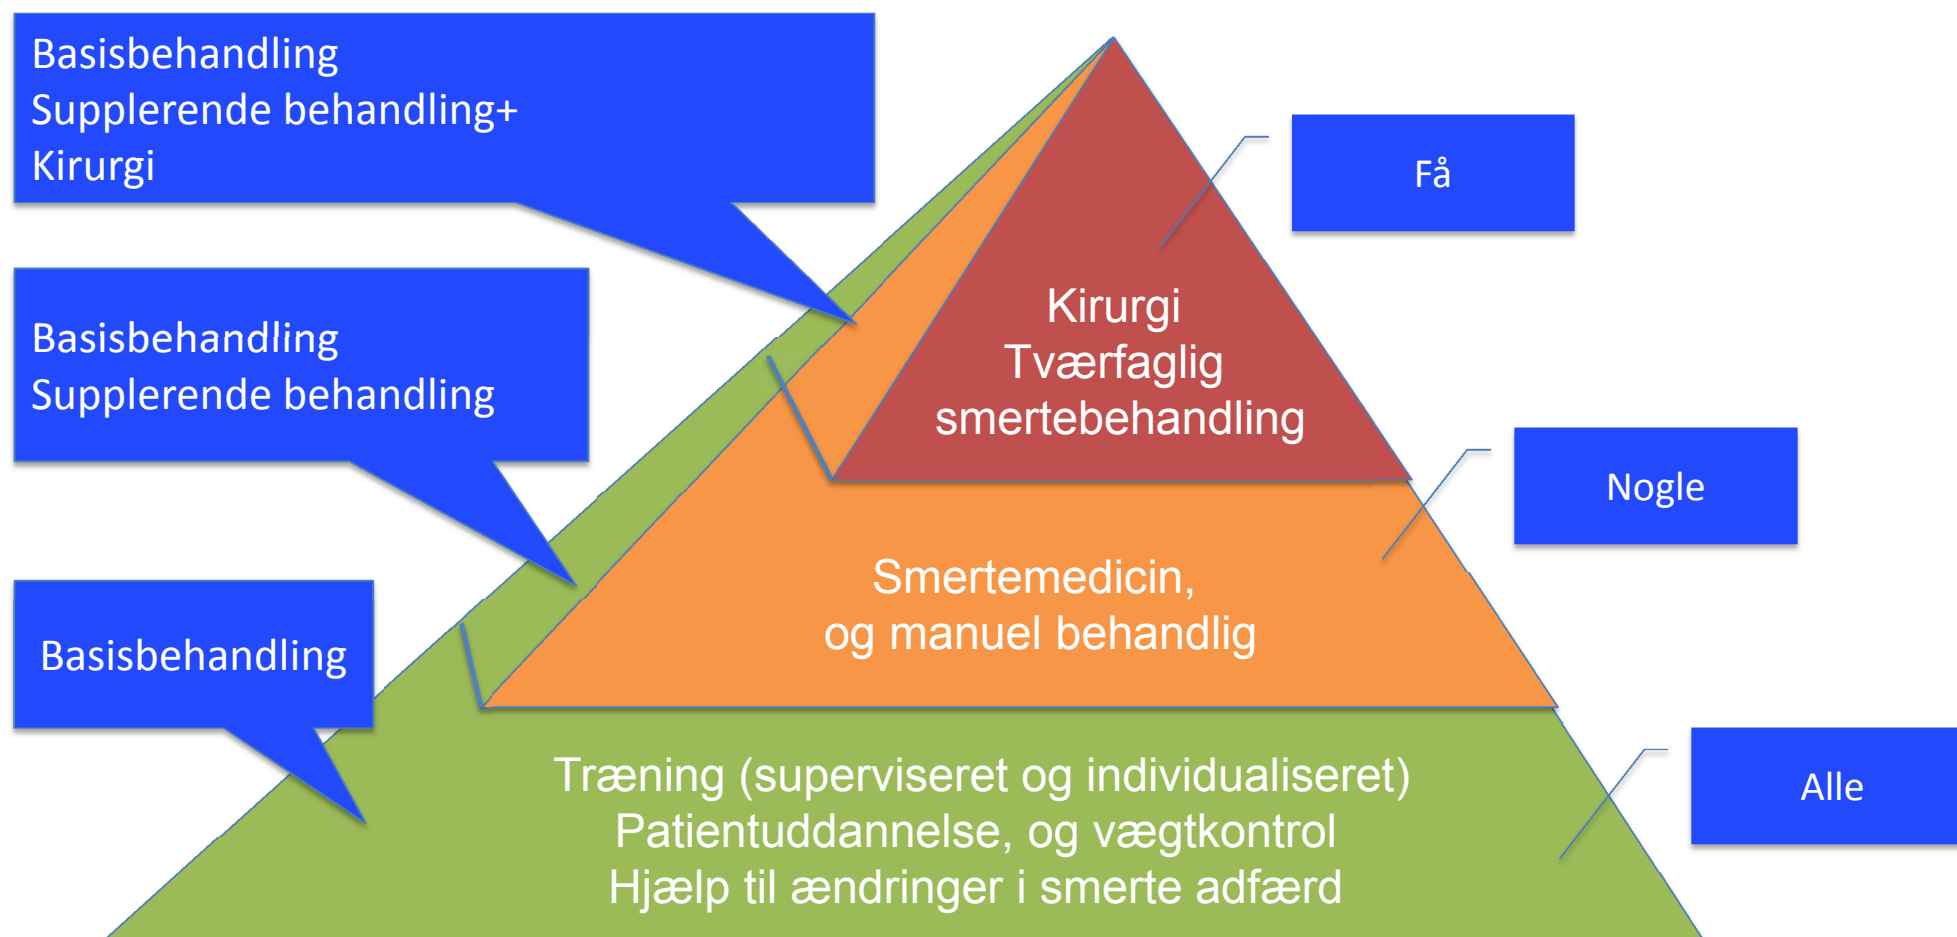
Basisbehandling
Supplerende behandling+
Kirurgi

Basisbehandling
Supplerende behandling

Basisbehandling

Få

Kirurgi
Tværfaglig
smertebehandling

Nogle

Smertemedicin,
og manuel behandlig

Alle

Træning (superviseret og individualiseret)
Patientuddannelse, og vægtkontrol
Hjælp til ændringer i smerte adfærd